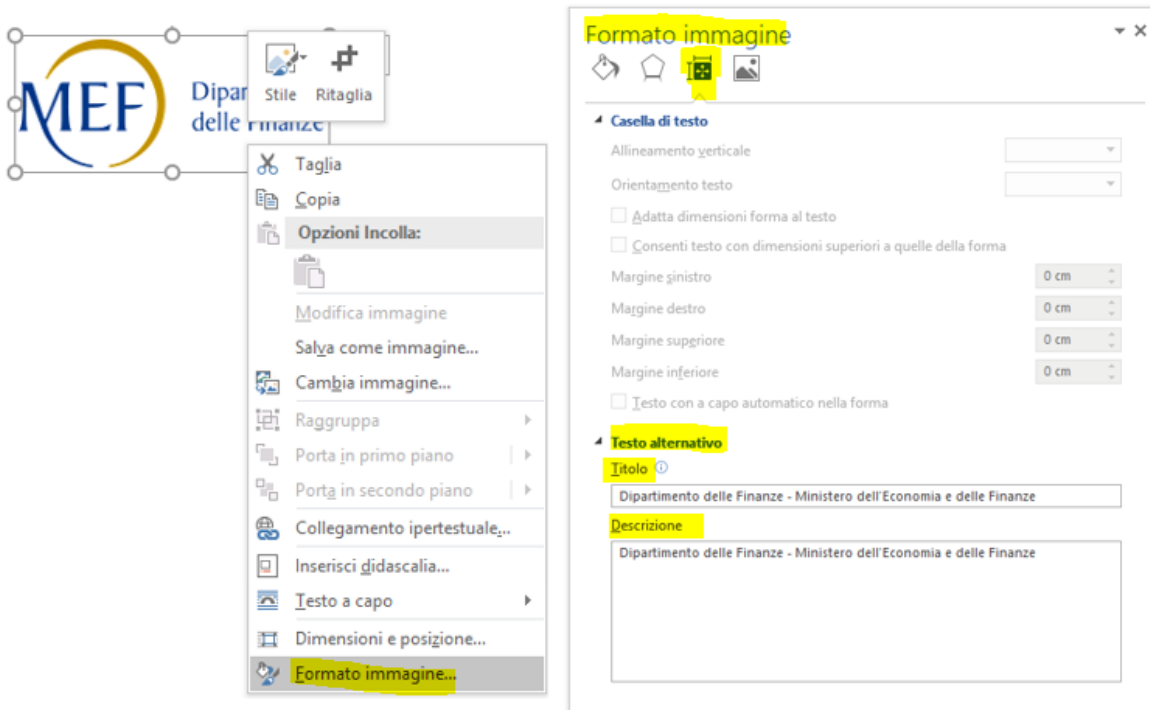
MEF Dipar delle Finanze

Stile Ritaglia

Taglia
Copia
Opzioni Incolla:
Modifica immagine
Salva come immagine...
Cambia immagine...
Raggruppa
Porta in primo piano
Porta in secondo piano
Collegamento ipertestuale...
Inserisci didascalia...
Testo a capo
Dimensioni e posizione...
Formato immagine...

Formato immagine

Casella di testo
Allineamento verticale
Orientamento testo
Adatta dimensioni forma al testo
Consenti testo con dimensioni superiori a quelle della forma
Margine sinistro 0 cm
Margine destro 0 cm
Margine superiore 0 cm
Margine inferiore 0 cm
Testo con a capo automatico nella forma

Testo alternativo
Titolo
Dipartimento delle Finanze - Ministero dell'Economia e delle Finanze
Descrizione
Dipartimento delle Finanze - Ministero dell'Economia e delle Finanze